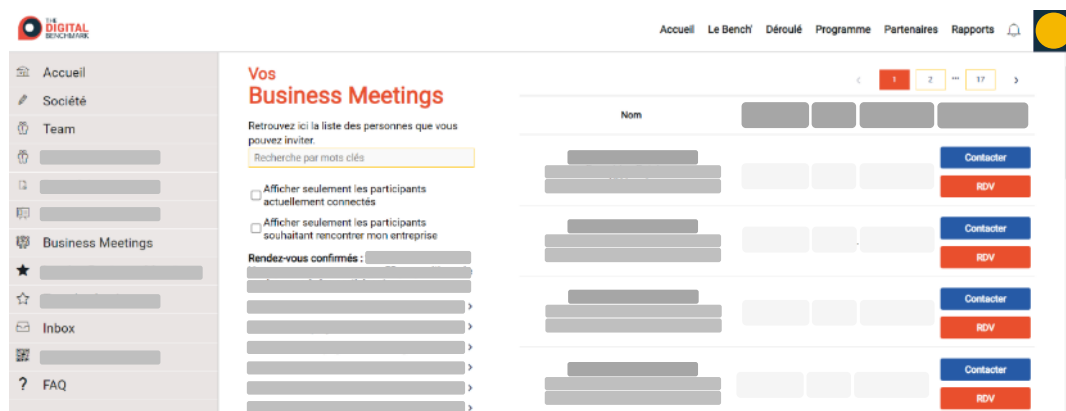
THE DIGITAL BENCHMARK

Accueil Le Bench' Déroulé Programme Partenaires Rapports

Accueil
Société
Team
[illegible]
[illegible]
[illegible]
Business Meetings
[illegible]
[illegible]
Inbox
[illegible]
FAQ

Vos
Business Meetings

Retrouvez ici la liste des personnes que vous pouvez inviter.

Recherche par mots clés

Afficher seulement les participants actuellement connectés

Afficher seulement les participants souhaitant rencontrer mon entreprise

Rendez-vous confirmés : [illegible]

‹ 1 2 ... 17 ›

| Nom | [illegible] | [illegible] | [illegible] | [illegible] |
|---|---|---|---|---|
| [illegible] | | | | Contacter RDV |
| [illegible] | | | | Contacter RDV |
| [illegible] | | | | Contacter RDV |
| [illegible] | | | | Contacter RDV |